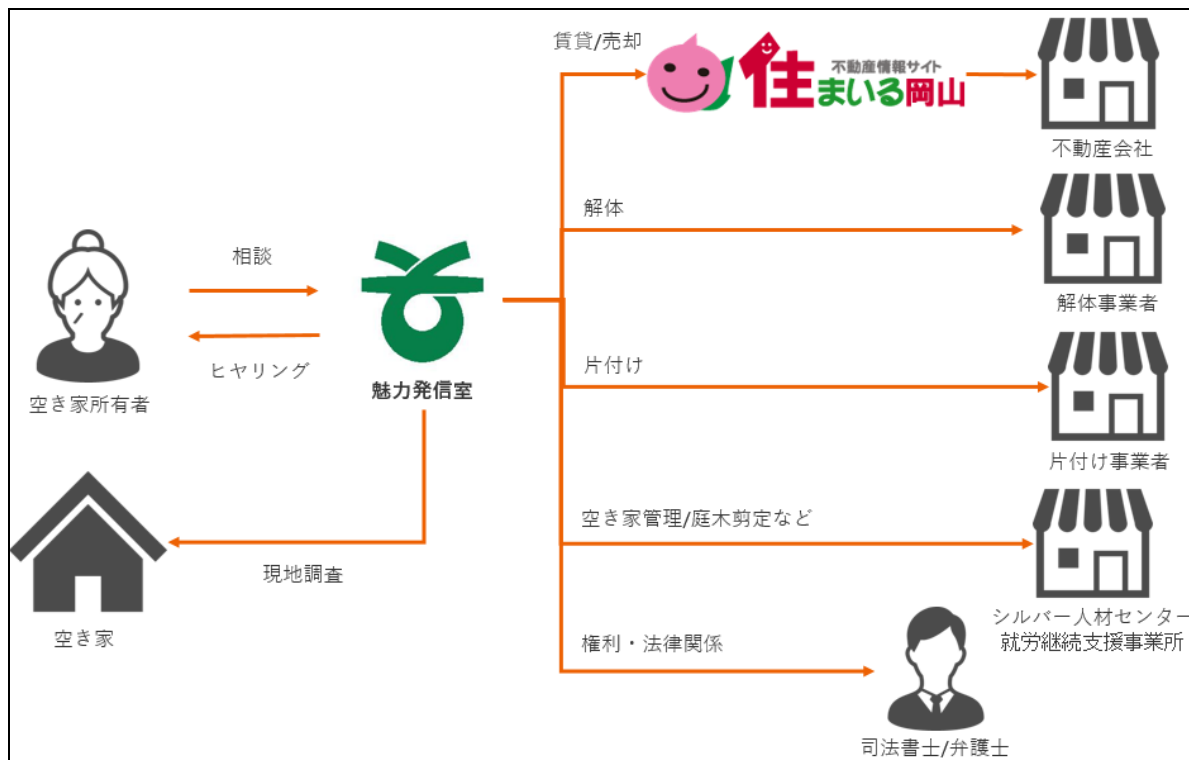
賃貸/売却

不動産情報サイト
住まいる岡山

不動産会社

相談

ヒヤリング

空き家所有者

魅力発信室

解体

解体事業者

片付け

片付け事業者

空き家管理/庭木剪定など

シルバー人材センター
就労継続支援事業所

現地調査

空き家

権利・法律関係

司法書士/弁護士